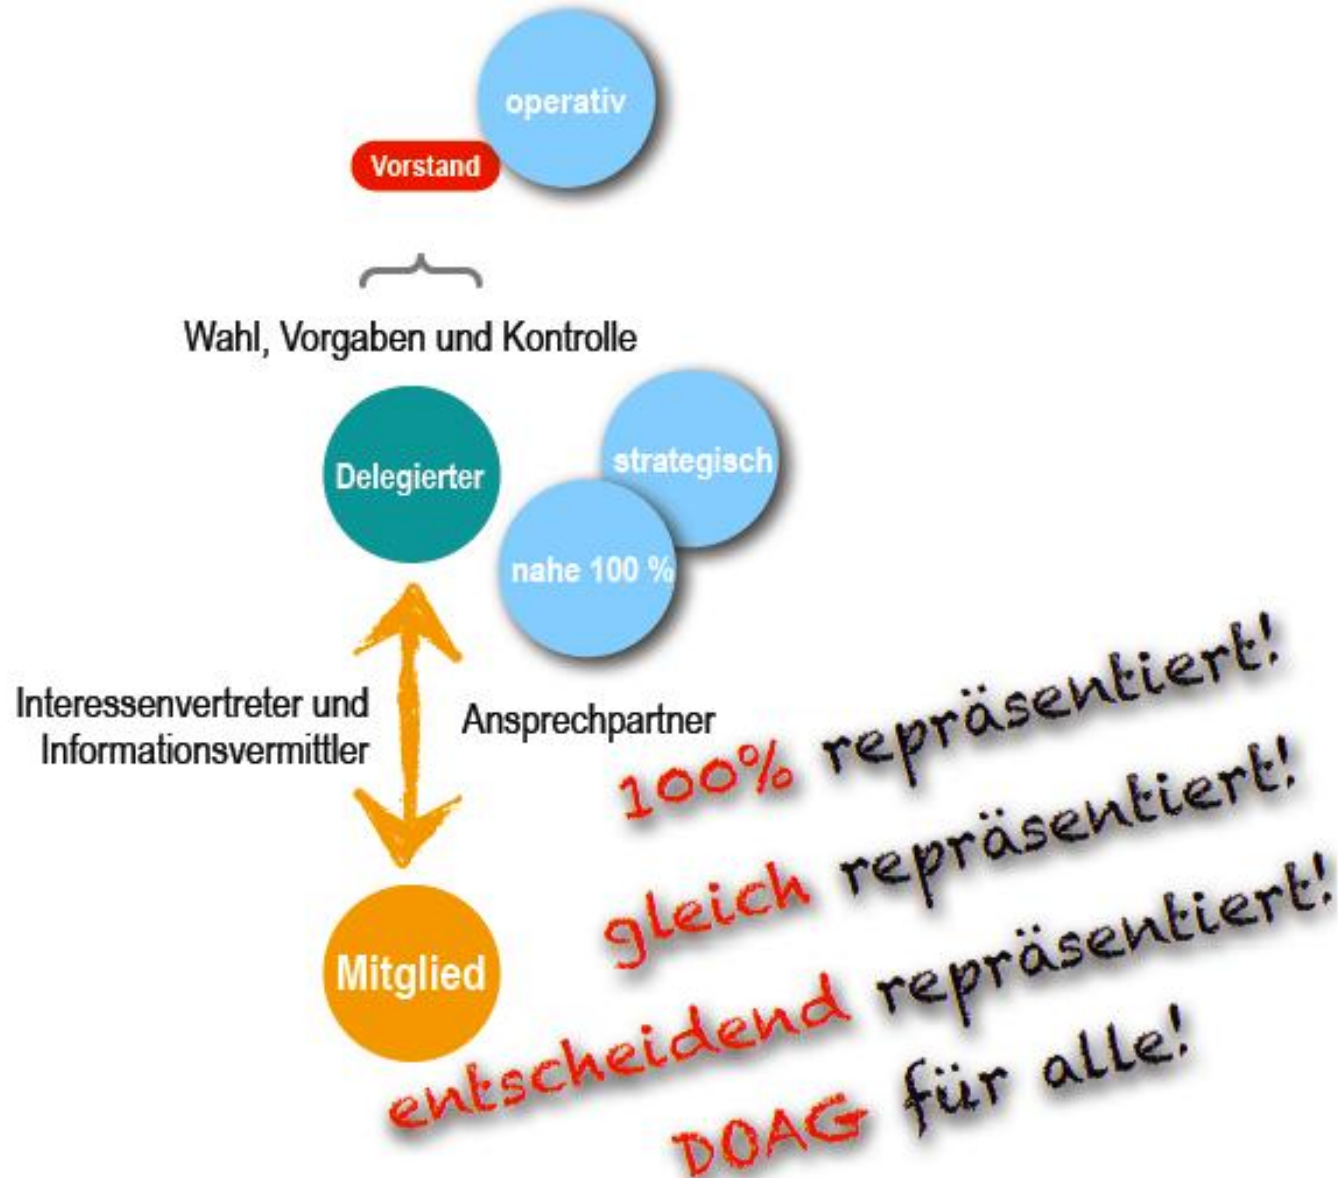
operativ

Vorstand

Wahl, Vorgaben und Kontrolle

Delegierter

strategisch

nahe 100 %

Interessenvertreter und Informationsvermittler

Ansprechpartner

Mitglied

100% repräsentiert!

gleich repräsentiert!

entscheidend repräsentiert!

DOAG für alle!